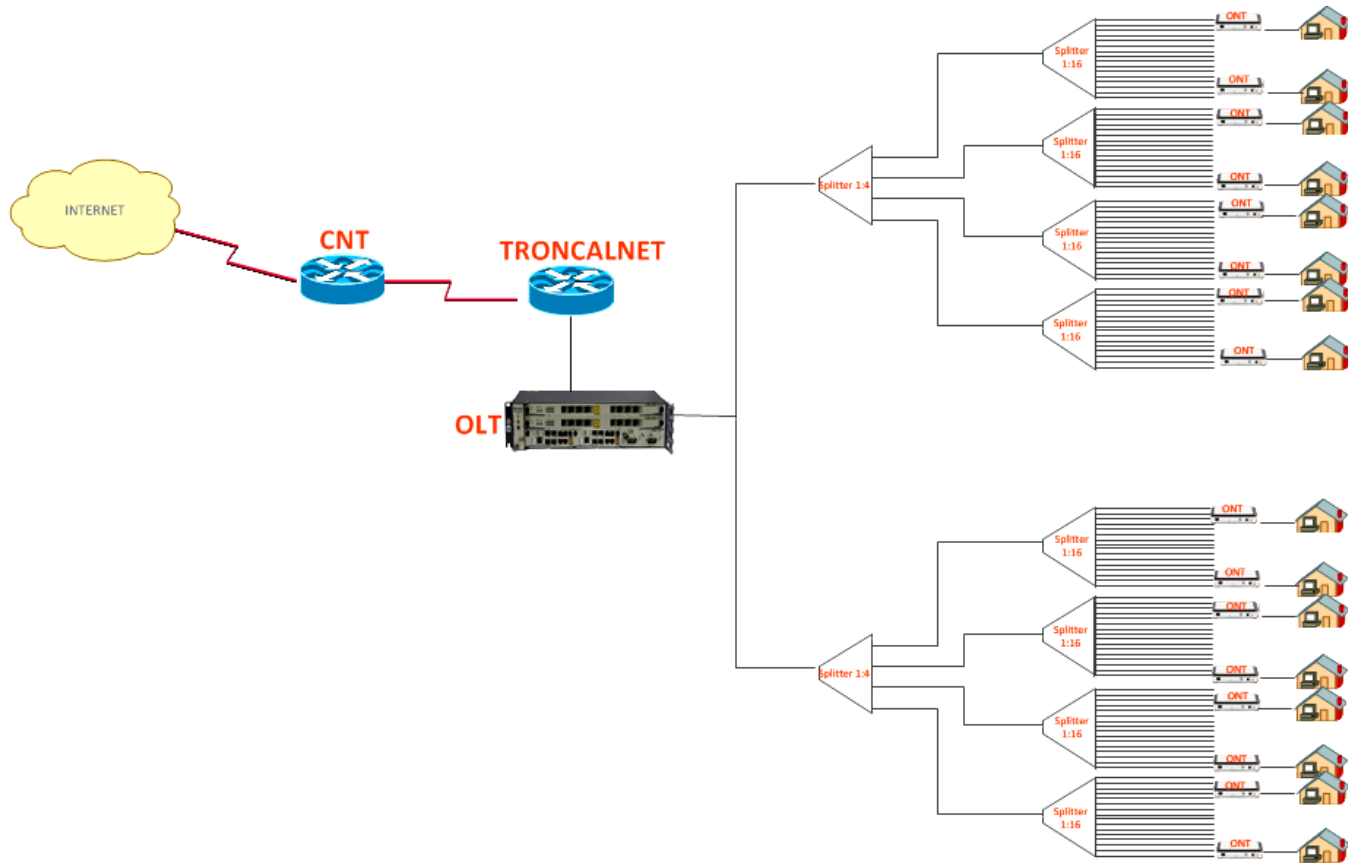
INTERNET

CNT

TRONCALNET

OLT

Splitter 1:4

Splitter 1:16

ONT

ONT

Splitter 1:16

ONT

ONT

Splitter 1:16

ONT

ONT

Splitter 1:16

ONT

ONT

Splitter 1:4

Splitter 1:16

ONT

ONT

Splitter 1:16

ONT

ONT

Splitter 1:16

ONT

ONT

Splitter 1:16

ONT

ONT